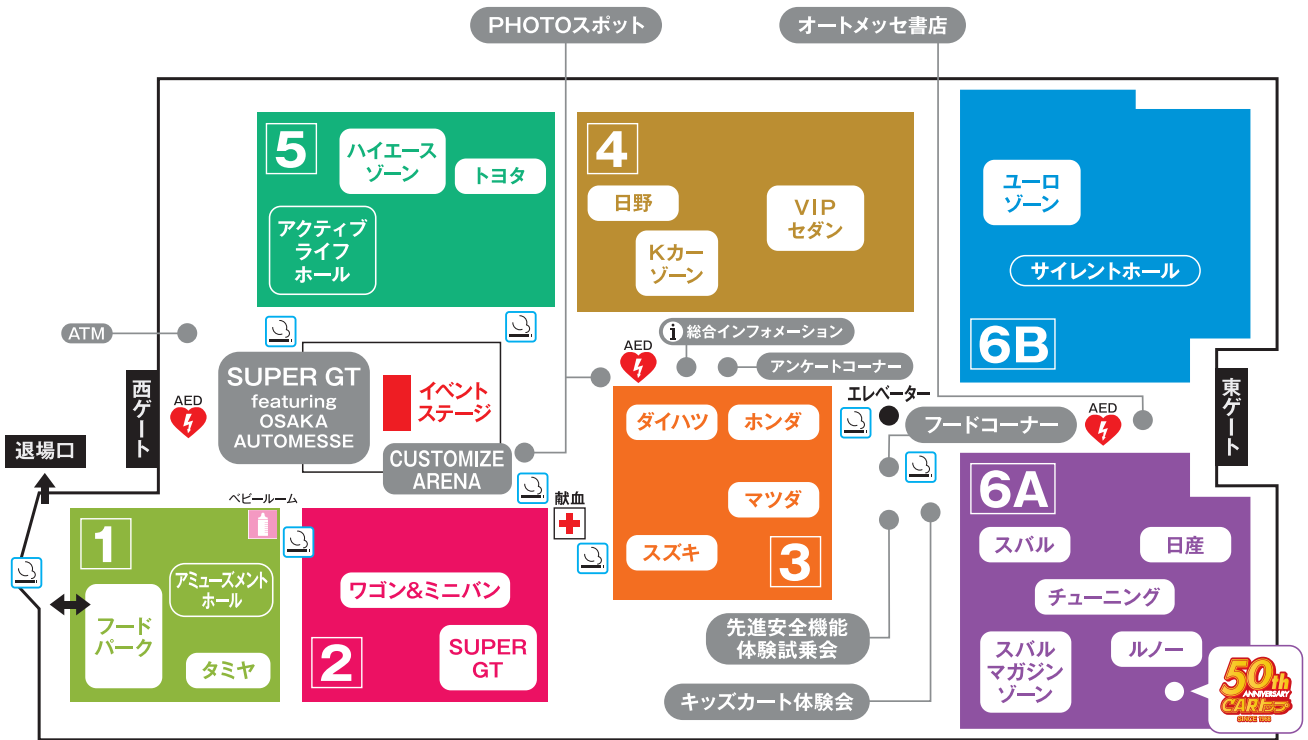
PHOTOスポット

オートメッセ書店

5
ハイエースゾーン
トヨタ
アクティブライフホール

4
日野
Kカーゾーン
VIPセダン

ユーロゾーン
サイレントホール
6B

ATM
西ゲート
AED
退場口

SUPER GT featuring OSAKA AUTOMESSE
イベントステージ
CUSTOMIZE ARENA

AED
総合インフォメーション
アンケートコーナー
エレベーター
フードコーナー
AED
東ゲート

ダイハツ
ホンダ
マツダ
スズキ
3

献血

ベビールーム
1
フードパーク
アミューズメントホール
タミヤ

2
ワゴン&ミニバン
SUPER GT

6A
スバル
日産
チューニング
スバルマガジンゾーン
ルノー

先進安全機能体験試乗会
キッズカート体験会

50th ANNIVERSARY CARトップ SINCE 1968